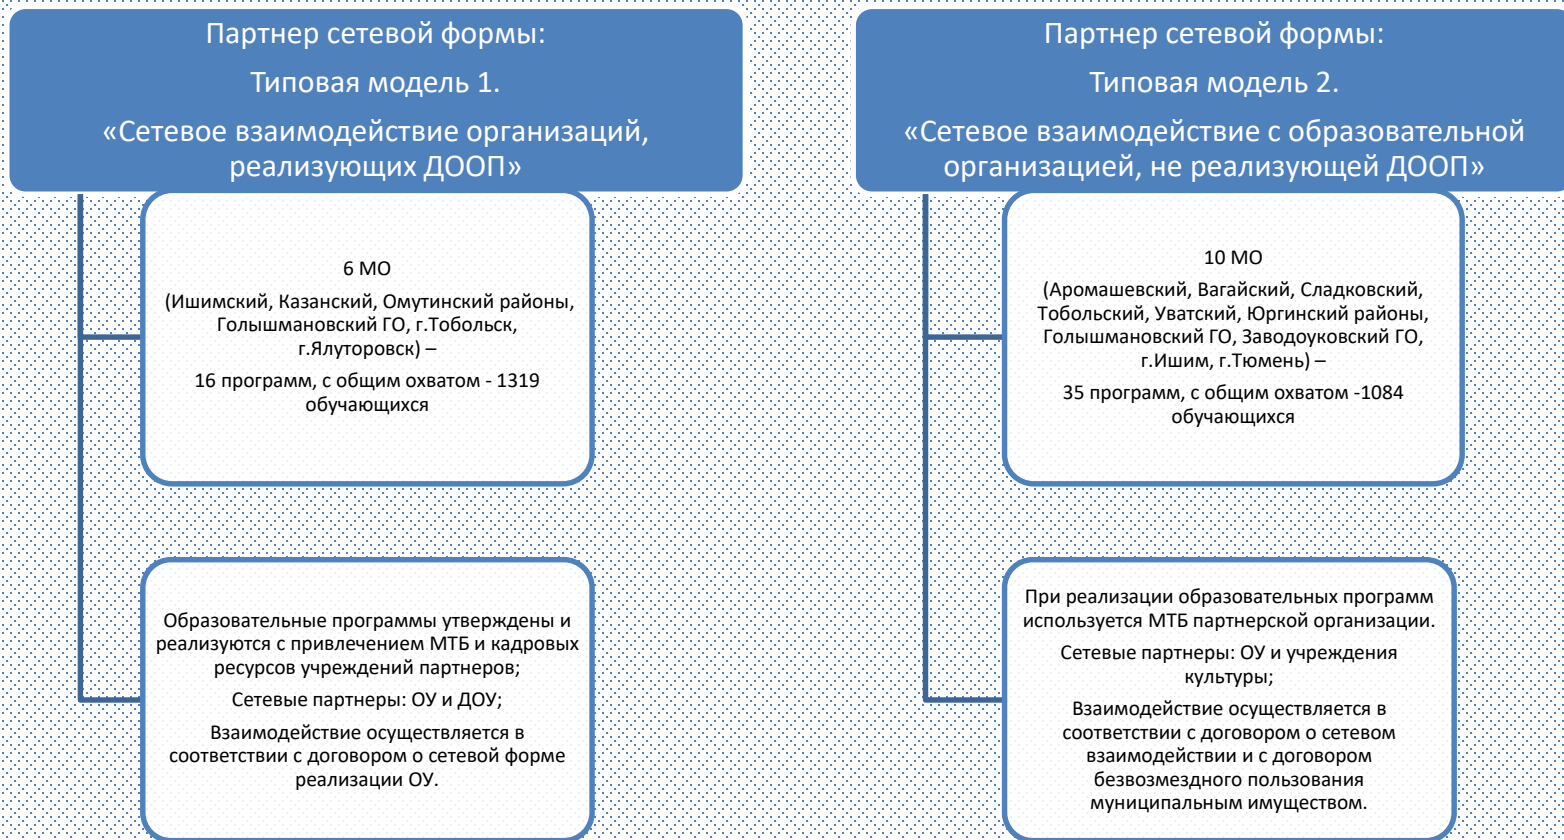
Партнер сетевой формы:

Типовая модель 1.

«Сетевое взаимодействие организаций, реализующих ДООП»

6 МО

(Ишимский, Казанский, Омутинский районы, Голышмановский ГО, г.Тобольск, г.Ялуторовск) –

16 программ, с общим охватом - 1319 обучающихся

Образовательные программы утверждены и реализуются с привлечением МТБ и кадровых ресурсов учреждений партнеров;

Сетевые партнеры: ОУ и ДОУ;

Взаимодействие осуществляется в соответствии с договором о сетевой форме реализации ОУ.

Партнер сетевой формы:

Типовая модель 2.

«Сетевое взаимодействие с образовательной организацией, не реализующей ДООП»

10 МО

(Аромашевский, Вагайский, Сладковский, Тобольский, Уватский, Юргинский районы, Голышмановский ГО, Заводоуковский ГО, г.Ишим, г.Тюмень) –

35 программ, с общим охватом -1084 обучающихся

При реализации образовательных программ используется МТБ партнерской организации.

Сетевые партнеры: ОУ и учреждения культуры;

Взаимодействие осуществляется в соответствии с договором о сетевом взаимодействии и с договором безвозмездного пользования муниципальным имуществом.